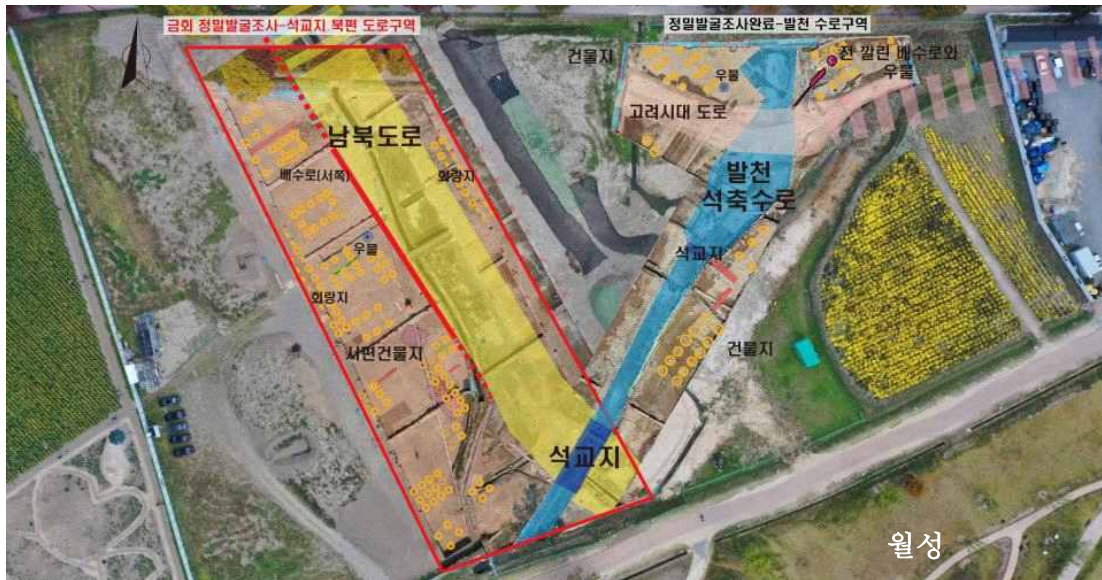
금회 정밀발굴조사-석교지 북편 도로구역

정밀발굴조사완료-발천 수로구역

건물지

우물

전 깔린 배수로와 우물

고려시대 도로

남북도로

배수로(서쪽)

회랑지

우물

회랑지

서편건물지

발천 석축수로

석교지

건물지

석교지

월성